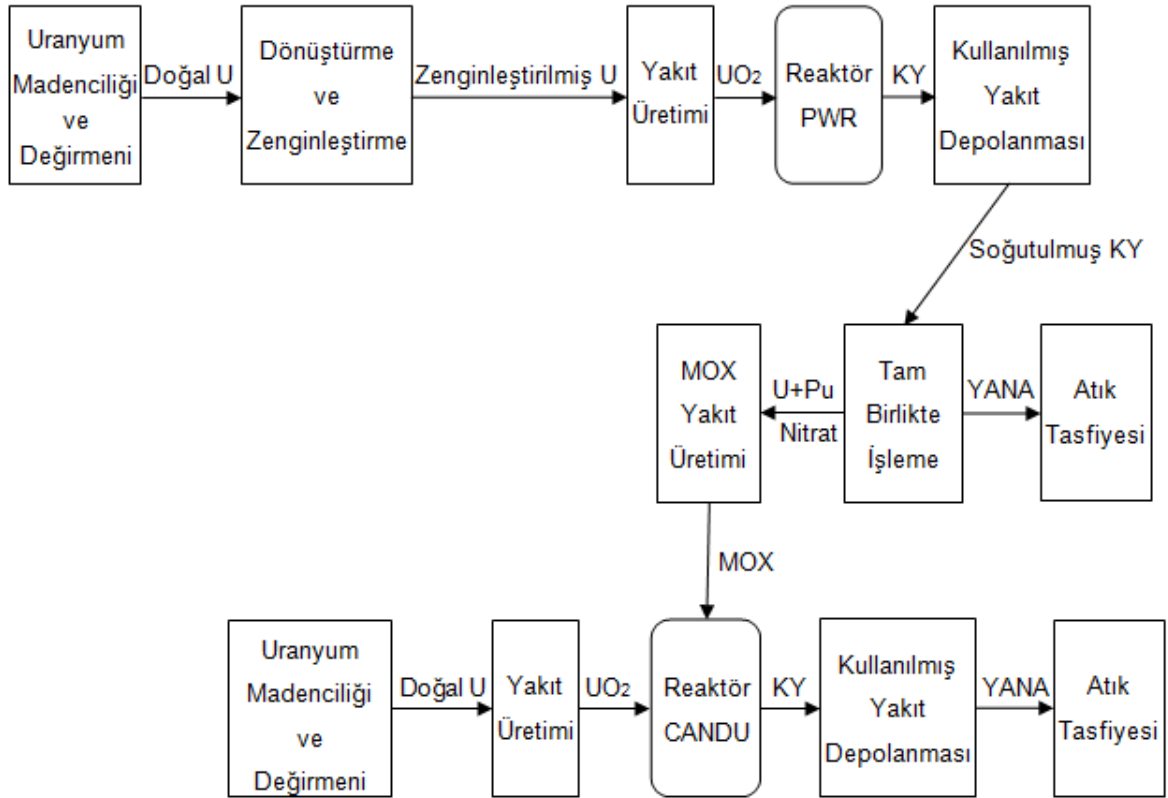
Uranyum Madenciliği ve Değirmeni

Doğal U

Dönüştürme ve Zenginleştirme

Zenginleştirilmiş U

Yakıt Üretimi

$UO_2$

Reaktör PWR

KY

Kullanılmış Yakıt Depolanması

Soğutulmuş KY

MOX Yakıt Üretimi

U+Pu Nitrat

Tam Birlikte İşleme

YANA

Atık Tasfiyesi

MOX

Uranyum Madenciliği ve Değirmeni

Doğal U

Yakıt Üretimi

$UO_2$

Reaktör CANDU

KY

Kullanılmış Yakıt Depolanması

YANA

Atık Tasfiyesi